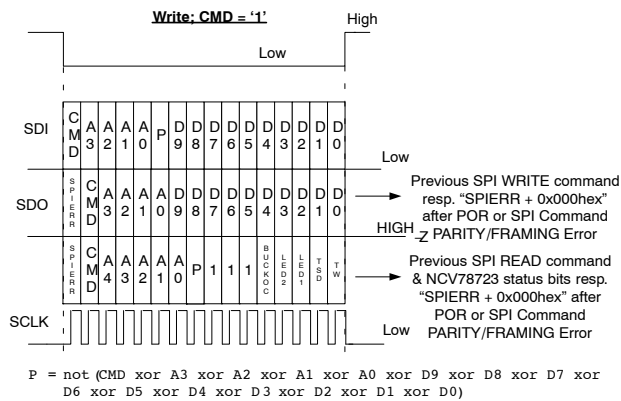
Write; CMD = '1'

High

Low

SDI

CMD A3 A2 A1 A0 P D9 D8 D7 D6 D5 D4 D3 D2 D1 D0

Low

SDO

SPIERR CMD A3 A2 A1 A0 D9 D8 D7 D6 D5 D4 D3 D2 D1 D0

Previous SPI WRITE command resp. "SPIERR + 0x000hex" after POR or SPI Command PARITY/FRAMING Error

HIGH-Z

SPIERR CMD A4 A3 A2 A1 A0 P 1 1 1 BUCKOC LED2 LED1 TSD TW

Previous SPI READ command & NCV78723 status bits resp. "SPIERR + 0x000hex" after POR or SPI Command PARITY/FRAMING Error

SCLK

Low

P = not (CMD xor A3 xor A2 xor A1 xor A0 xor D9 xor D8 xor D7 xor D6 xor D5 xor D4 xor D3 xor D2 xor D1 xor D0)